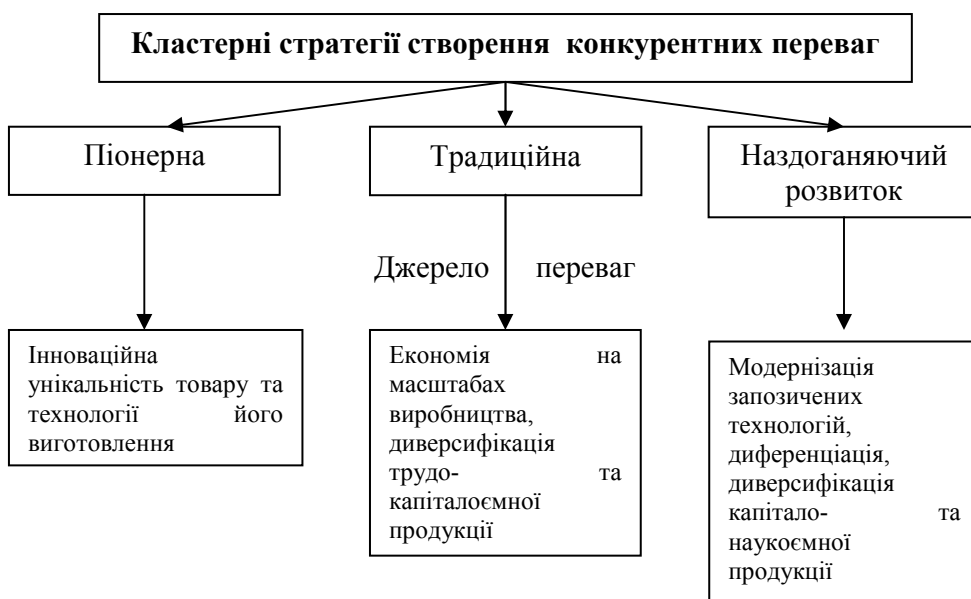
Кластерні стратегії створення конкурентних переваг

Піонерна

Традиційна

Наздоганяючий розвиток

Джерело переваг

Інноваційна унікальність товару та технології його виготовлення

Економія на масштабах виробництва, диверсифікація трудо- та капіталоємної продукції

Модернізація запозичених технологій, диференціація, диверсифікація капітало- та наукоємної продукції